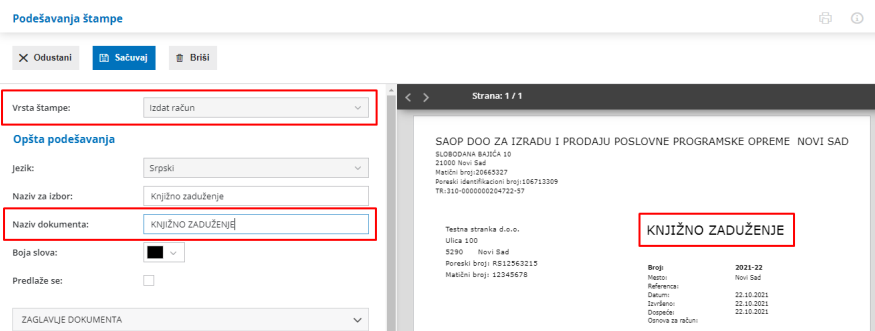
Podešavanja štampe

Odustani

Sačuvaj

Briši

Vrsta štampe: Izdat račun

Opšta podešavanja

Jezik: Srpski

Naziv za izbor: Knjižno zaduženje

Naziv dokumenta: KNJIŽNO ZADUŽENJE

Boja slova:

Predlaže se:

ZAGLAVLJE DOKUMENTA

Strana: 1 / 1

SAOP DOO ZA IZRADU I PRODAJU POSLOVNE PROGRAMSKE OPREME NOVI SAD
SLOBODANA BAJIĆA 10
21000 Novi Sad
Matični broj:20665327
Poreski identifikacioni broj:106713309
TR:310-0000000204722-57

Testna stranka d.o.o.
Ulica 100
5290 Novi Sad
Poreski broj: RS12563215
Matični broj: 12345678

KNJIŽNO ZADUŽENJE

| Broj: | 2021-22 |
|---|---|
| Mesto: | Novi Sad |
| Referenca: | |
| Datum: | 22.10.2021 |
| Izvršeno: | 22.10.2021 |
| Dospeće: | 22.10.2021 |
| Osnova za račun: | |